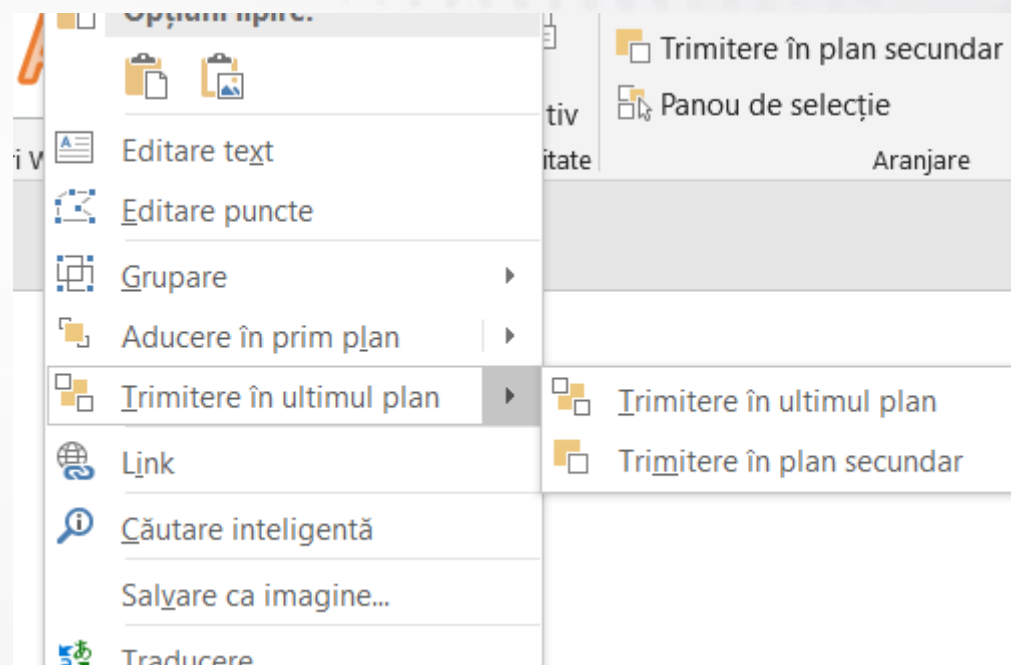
Opțiuni lipire:

Editare text
Editare puncte
Grupare
Aducere în prim plan
Trimitere în ultimul plan
Link
Căutare inteligentă
Salvare ca imagine...
Traducere

Trimitere în ultimul plan
Trimitere în plan secundar

ri V
tiv
itate
Trimitere în plan secundar
Panou de selecție
Aranjare